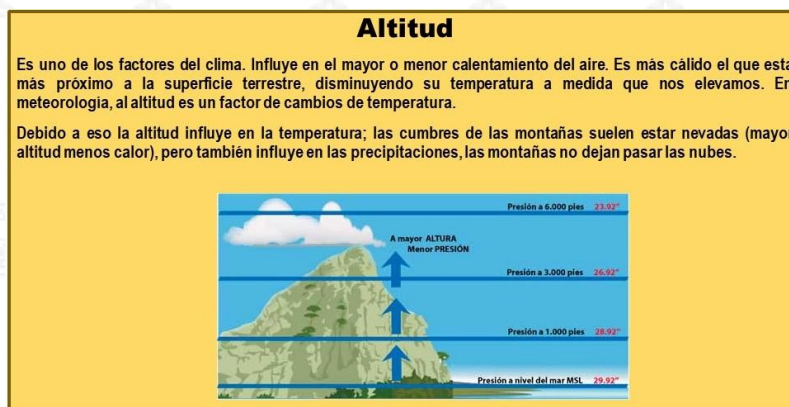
Altitud

Es uno de los factores del clima. Influye en el mayor o menor calentamiento del aire. Es más cálido el que esta más próximo a la superficie terrestre, disminuyendo su temperatura a medida que nos elevamos. En meteorologia, al altitud es un factor de cambios de temperatura.

Debido a eso la altitud influye en la temperatura; las cumbres de las montañas suelen estar nevadas (mayor altitud menos calor), pero también influye en las precipitaciones, las montañas no dejan pasar las nubes.

Presión a 6.000 pies 23.92"

A mayor ALTURA
Menor PRESIÓN

Presión a 3.000 pies 26.92"

Presión a 1.000 pies 28.92"

Presión a nivel del mar MSL 29.92"